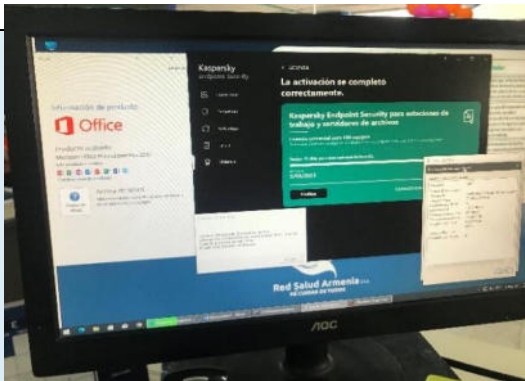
Información de producto

Office

Producto activado
Microsoft Office Professional Plus 2016

Kaspersky
Endpoint Security

La activación se completó correctamente.

Kaspersky Endpoint Security para estaciones de trabajo y servidores de archivos

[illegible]

Red Salud Armenia E.S.E.

AOC